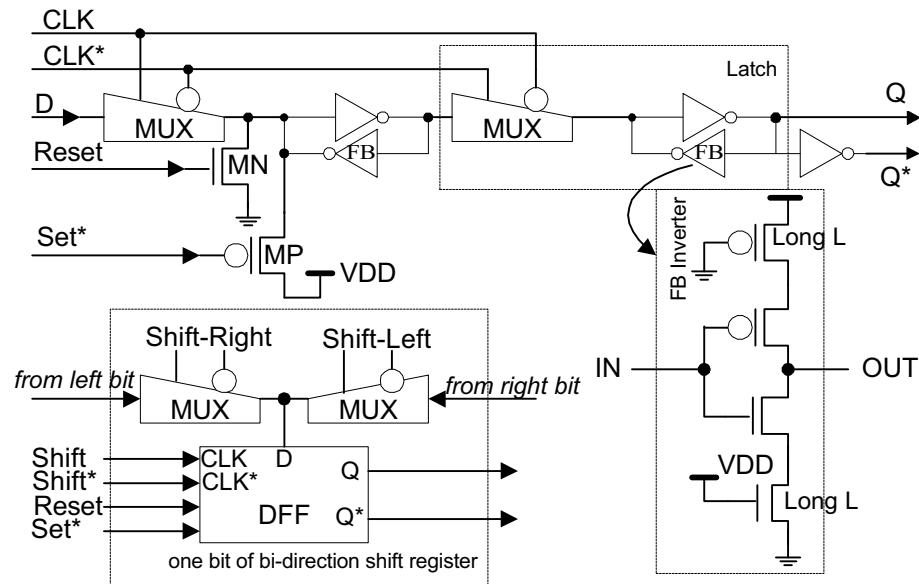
CLK
CLK*
D
MUX
FB
MUX
Latch
Q
FB
Q*
Reset
MN
Set*
MP
VDD
FB Inverter
Long L
Shift-Right
Shift-Left
from left bit
MUX
MUX
from right bit
IN
OUT
Shift
Shift*
Reset
Set*
CLK
CLK*
D
Q
DFF
Q*
VDD
Long L
one bit of bi-direction shift register